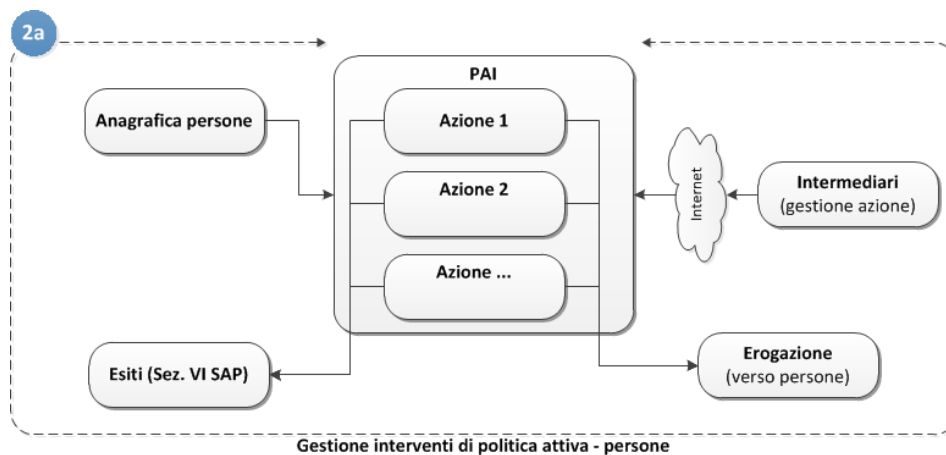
2a

PAI

Anagrafica persone

Azione 1

Azione 2

Azione ...

Internet

Intermediari
(gestione azione)

Esiti (Sez. VI SAP)

Erogazione
(verso persone)

Gestione interventi di politica attiva - persone